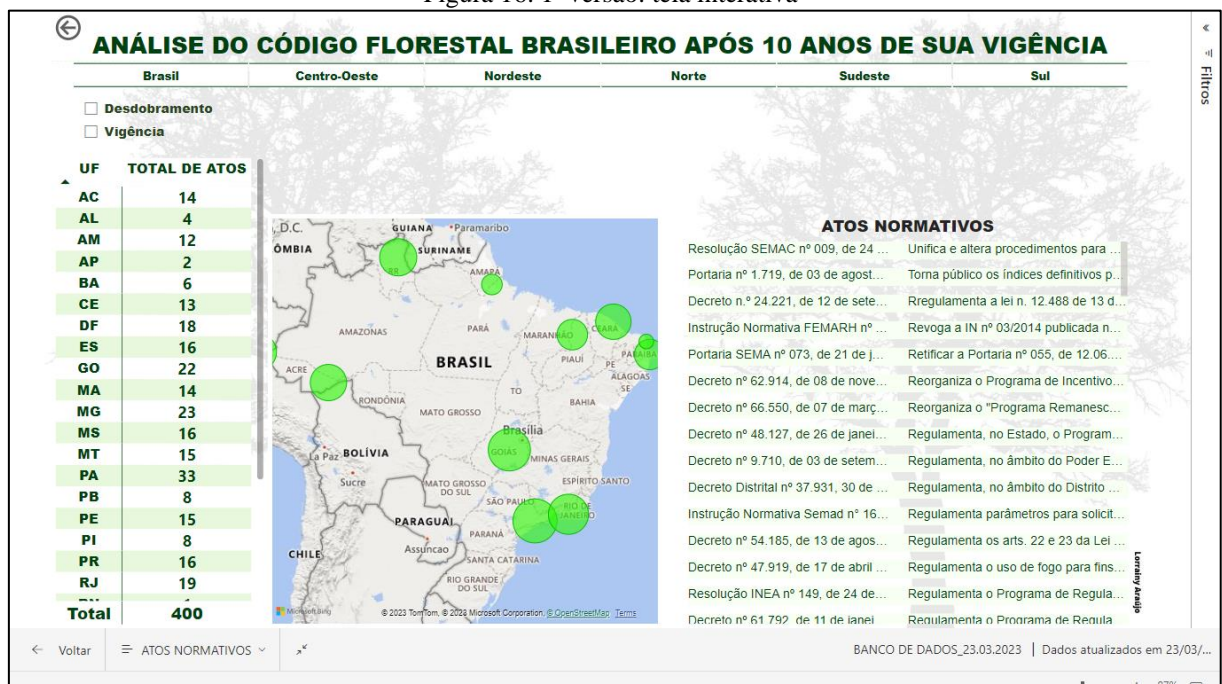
Figura 18: 1ª versão: tela interativa

ANÁLISE DO CÓDIGO FLORESTAL BRASILEIRO APÓS 10 ANOS DE SUA VIGÊNCIA

Brasil | Centro-Oeste | Nordeste | Norte | Sudeste | Sul

Desdobramento
Vigência

| UF | TOTAL DE ATOS |
|---|---|
| AC | 14 |
| AL | 4 |
| AM | 12 |
| AP | 2 |
| BA | 6 |
| CE | 13 |
| DF | 18 |
| ES | 16 |
| GO | 22 |
| MA | 14 |
| MG | 23 |
| MS | 16 |
| MT | 15 |
| PA | 33 |
| PB | 8 |
| PE | 15 |
| PI | 8 |
| PR | 16 |
| RJ | 19 |
| Total | 400 |

D.C. GUIANA Paramaribo ÔMBIA SURINAME RR AMAPÁ AMAZONAS PARÁ MARANHÃO CEARÁ PARAÍBA PE ALAGOAS SE PIAUÍ BRASIL ACRE TO BAHIA RONDÔNIA MATO GROSSO Brasília GOIÁS MINAS GERAIS La Paz BOLÍVIA Sucre MATO GROSSO DO SUL ESPÍRITO SANTO SÃO PAULO RIO DE JANEIRO PARAGUAI PARANÁ CHILE Assuncao SANTA CATARINA RIO GRANDE DO SUL
Microsoft Bing © 2023 TomTom, © 2023 Microsoft Corporation, © OpenStreetMap Terms

ATOS NORMATIVOS

| | |
|---|---|
| Resolução SEMAC nº 009, de 24 ... | Unifica e altera procedimentos para ... |
| Portaria nº 1.719, de 03 de agost... | Torna público os índices definitivos p... |
| Decreto n.º 24.221, de 12 de sete... | Rregulamenta a lei n. 12.488 de 13 d... |
| Instrução Normativa FEMARH nº ... | Revoga a IN nº 03/2014 publicada n... |
| Portaria SEMA nº 073, de 21 de j... | Retificar a Portaria nº 055, de 12.06.... |
| Decreto nº 62.914, de 08 de nove... | Reorganiza o Programa de Incentivo... |
| Decreto nº 66.550, de 07 de març... | Reorganiza o "Programa Remanesc... |
| Decreto nº 48.127, de 26 de janei... | Regulamenta, no Estado, o Program... |
| Decreto nº 9.710, de 03 de setem... | Regulamenta, no âmbito do Poder E... |
| Decreto Distrital nº 37.931, 30 de ... | Regulamenta, no âmbito do Distrito ... |
| Instrução Normativa Semad nº 16... | Regulamenta parâmetros para solicit... |
| Decreto nº 54.185, de 13 de agos... | Regulamenta os arts. 22 e 23 da Lei ... |
| Decreto nº 47.919, de 17 de abril ... | Regulamenta o uso de fogo para fins... |
| Resolução INEA nº 149, de 24 de... | Regulamenta o Programa de Regula... |
| Decreto nº 61.792, de 11 de janei... | Regulamenta o Programa de Regula... |

Lorrany Araújo

Filtros

← Voltar | ATOS NORMATIVOS | BANCO DE DADOS_23.03.2023 | Dados atualizados em 23/03/...